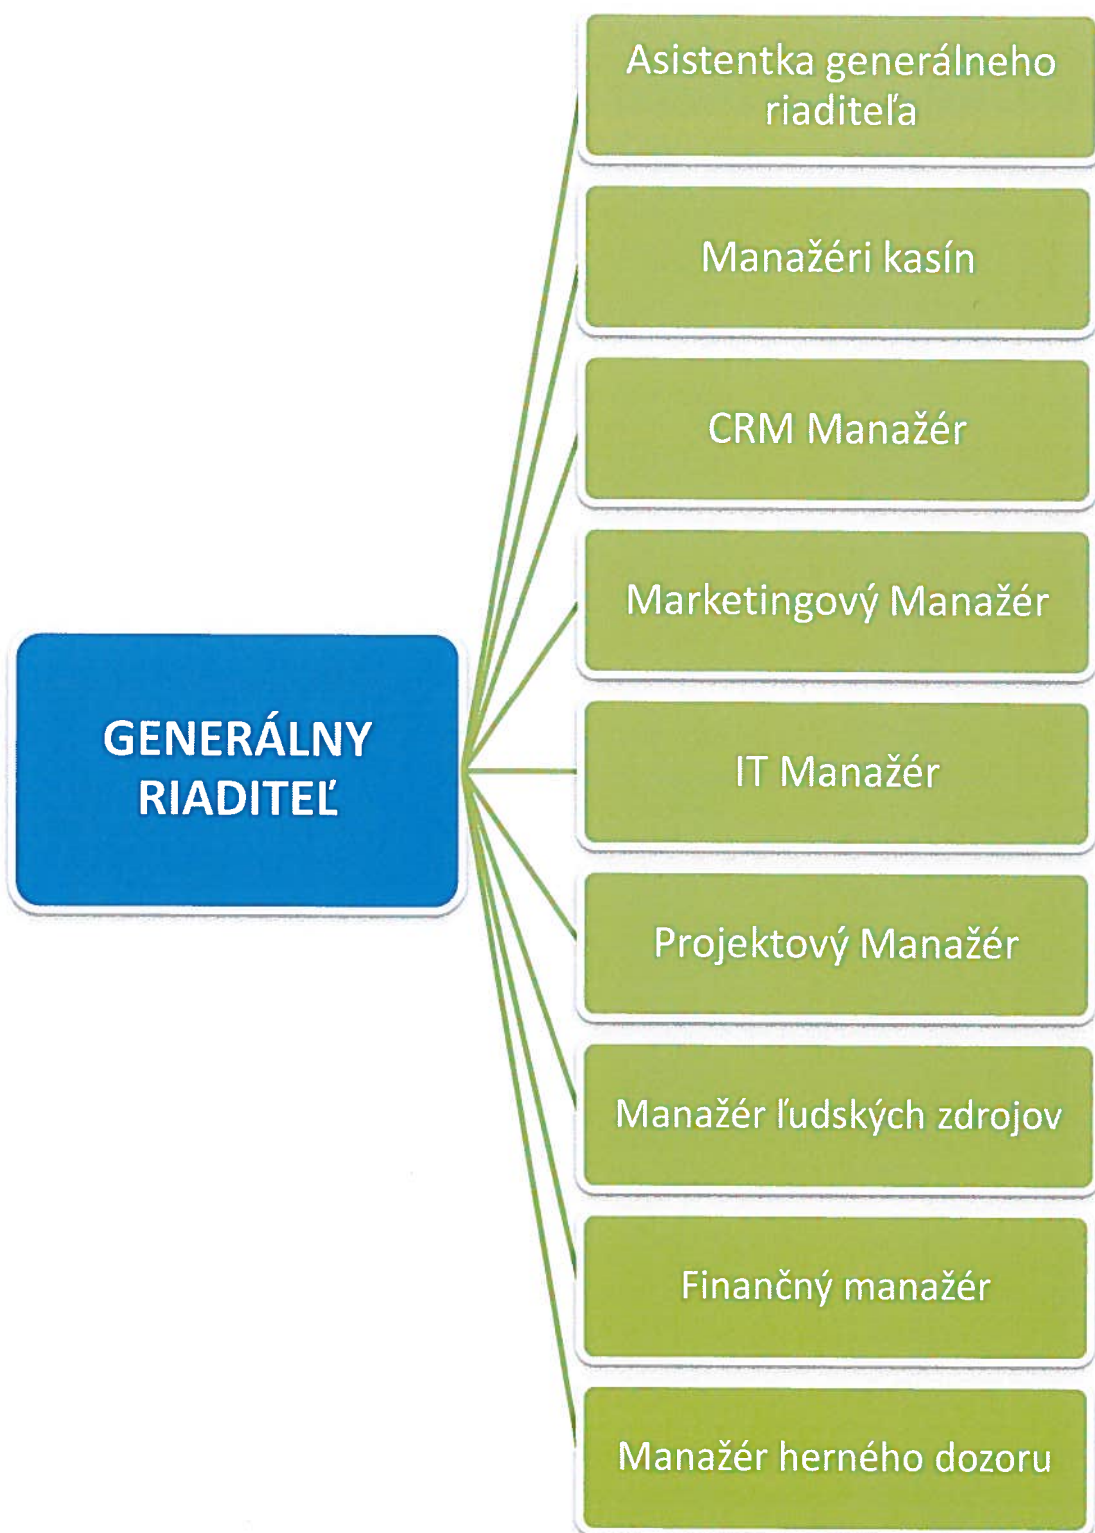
GENERÁLNY RIADITEĽ

Asistentka generálneho riaditeľa

Manažéri kasín

CRM Manažér

Marketingový Manažér

IT Manažér

Projektový Manažér

Manažér ľudských zdrojov

Finančný manažér

Manažér herného dozoru